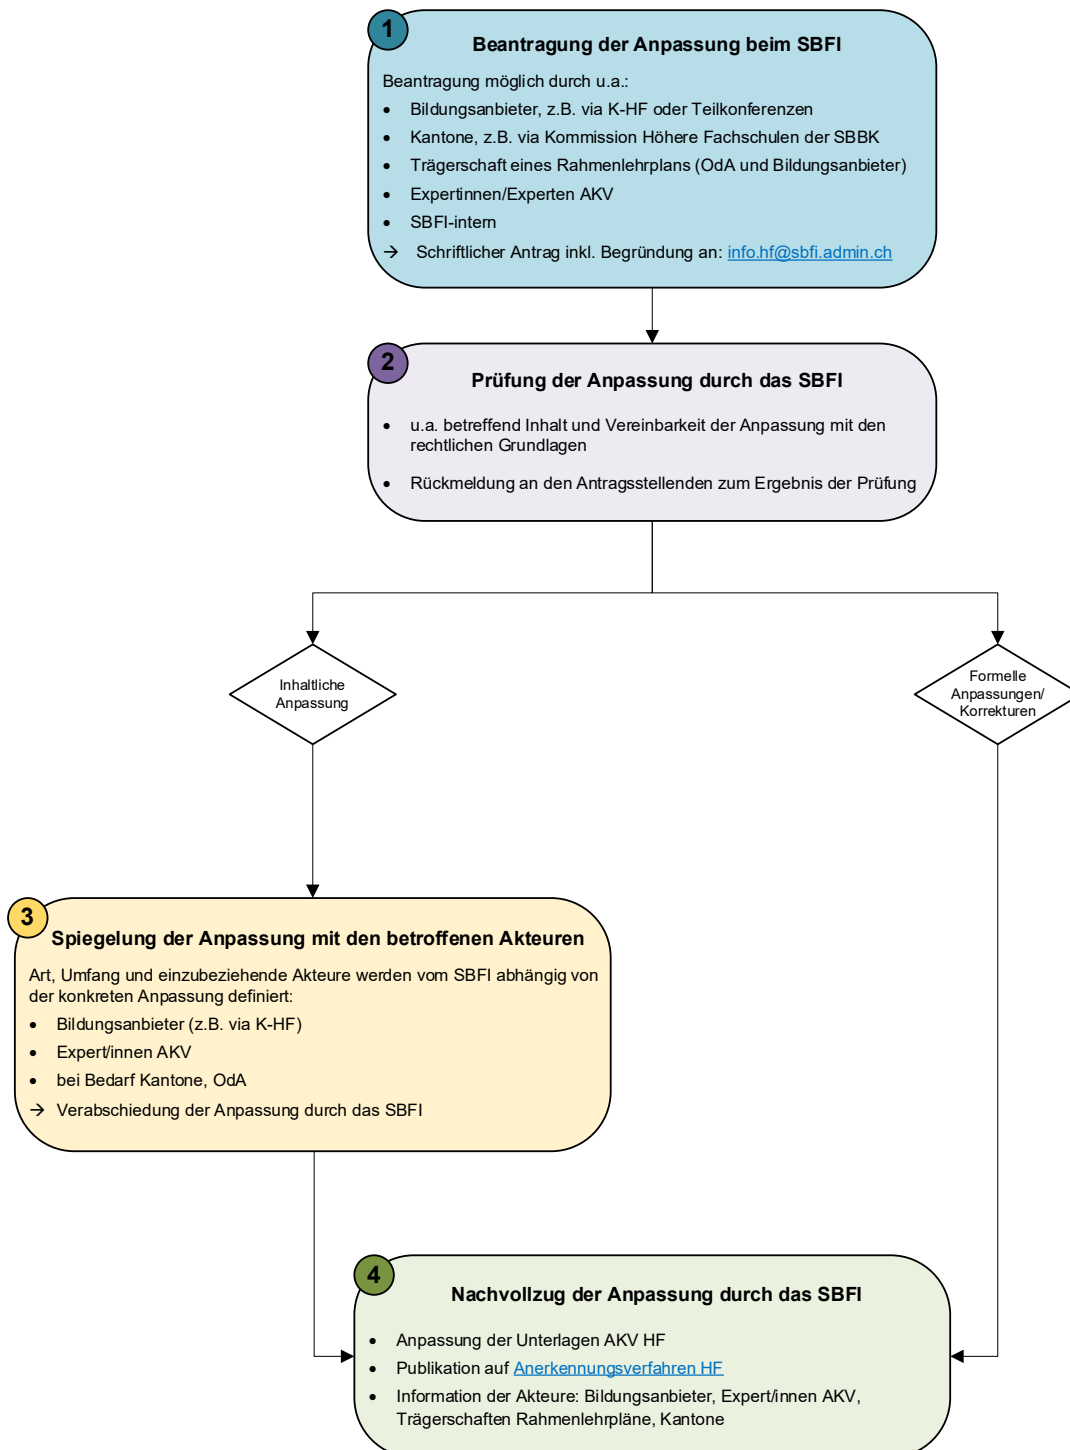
1

Beantragung der Anpassung beim SBFI

Beantragung möglich durch u.a.:

- Bildungsanbieter, z.B. via K-HF oder Teilkonferenzen
- Kantone, z.B. via Kommission Höhere Fachschulen der SBBK
- Trägerschaft eines Rahmenlehrplans (OdA und Bildungsanbieter)
- Expertinnen/Experten AKV
- SBFI-intern

→ Schriftlicher Antrag inkl. Begründung an: info.hf@sbfi.admin.ch

2

Prüfung der Anpassung durch das SBFI

- u.a. betreffend Inhalt und Vereinbarkeit der Anpassung mit den rechtlichen Grundlagen
- Rückmeldung an den Antragsstellenden zum Ergebnis der Prüfung

Inhaltliche Anpassung

Formelle Anpassungen/ Korrekturen

3

Spiegelung der Anpassung mit den betroffenen Akteuren

Art, Umfang und einzubeziehende Akteure werden vom SBFI abhängig von der konkreten Anpassung definiert:

- Bildungsanbieter (z.B. via K-HF)
- Expert/innen AKV
- bei Bedarf Kantone, OdA

→ Verabschiedung der Anpassung durch das SBFI

4

Nachvollzug der Anpassung durch das SBFI

- Anpassung der Unterlagen AKV HF
- Publikation auf Anerkennungsverfahren HF
- Information der Akteure: Bildungsanbieter, Expert/innen AKV, Trägerschaften Rahmenlehrpläne, Kantone